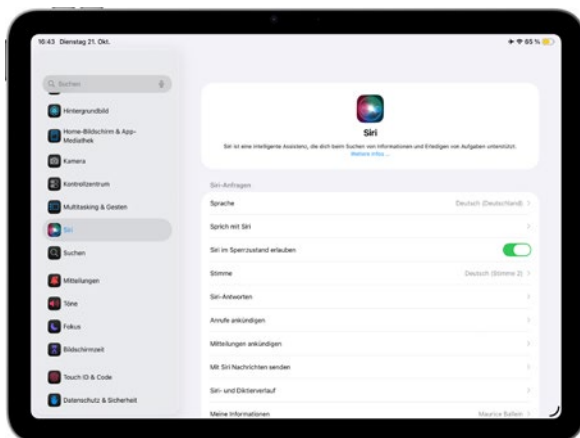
16:43 Dienstag 21. Okt.

65 %

Suchen

Hintergrundbild

Home-Bildschirm & App-Mediathek

Kamera

Kontrollzentrum

Multitasking & Gesten

Siri

Suchen

Mitteilungen

Töne

Fokus

Bildschirmzeit

Touch ID & Code

Datenschutz & Sicherheit

Siri

Siri ist eine intelligente Assistenz, die dich beim Suchen von Informationen und Erledigen von Aufgaben unterstützt. Weitere Infos …

Siri-Anfragen

Sprache | Deutsch (Deutschland)

Sprich mit Siri

Siri im Sperrzustand erlauben

Stimme | Deutsch (Stimme 2)

Siri-Antworten

Anrufe ankündigen

Mitteilungen ankündigen

Mit Siri Nachrichten senden

Siri- und Diktierverlauf

Meine Informationen | Maurice Ballein